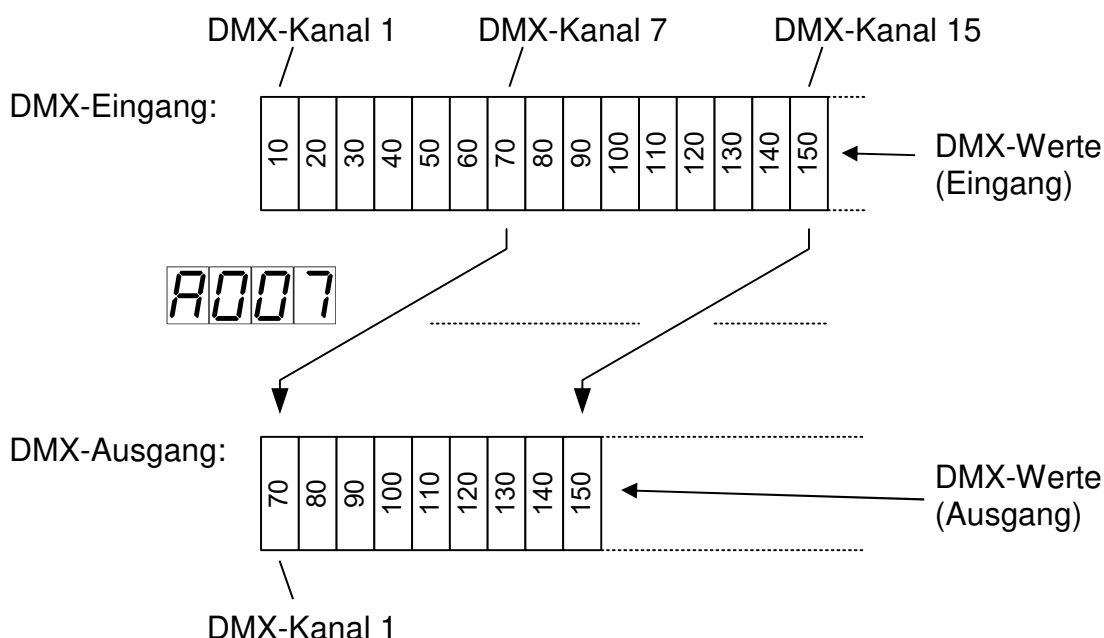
DMX-Kanal 1 DMX-Kanal 7 DMX-Kanal 15

DMX-Eingang:

| 10 | 20 | 30 | 40 | 50 | 60 | 70 | 80 | 90 | 100 | 110 | 120 | 130 | 140 | 150 |
|---|---|---|---|---|---|---|---|---|---|---|---|---|---|---|

DMX-Werte (Eingang)

A007

DMX-Ausgang:

| 70 | 80 | 90 | 100 | 110 | 120 | 130 | 140 | 150 |
|---|---|---|---|---|---|---|---|---|

DMX-Werte (Ausgang)

DMX-Kanal 1